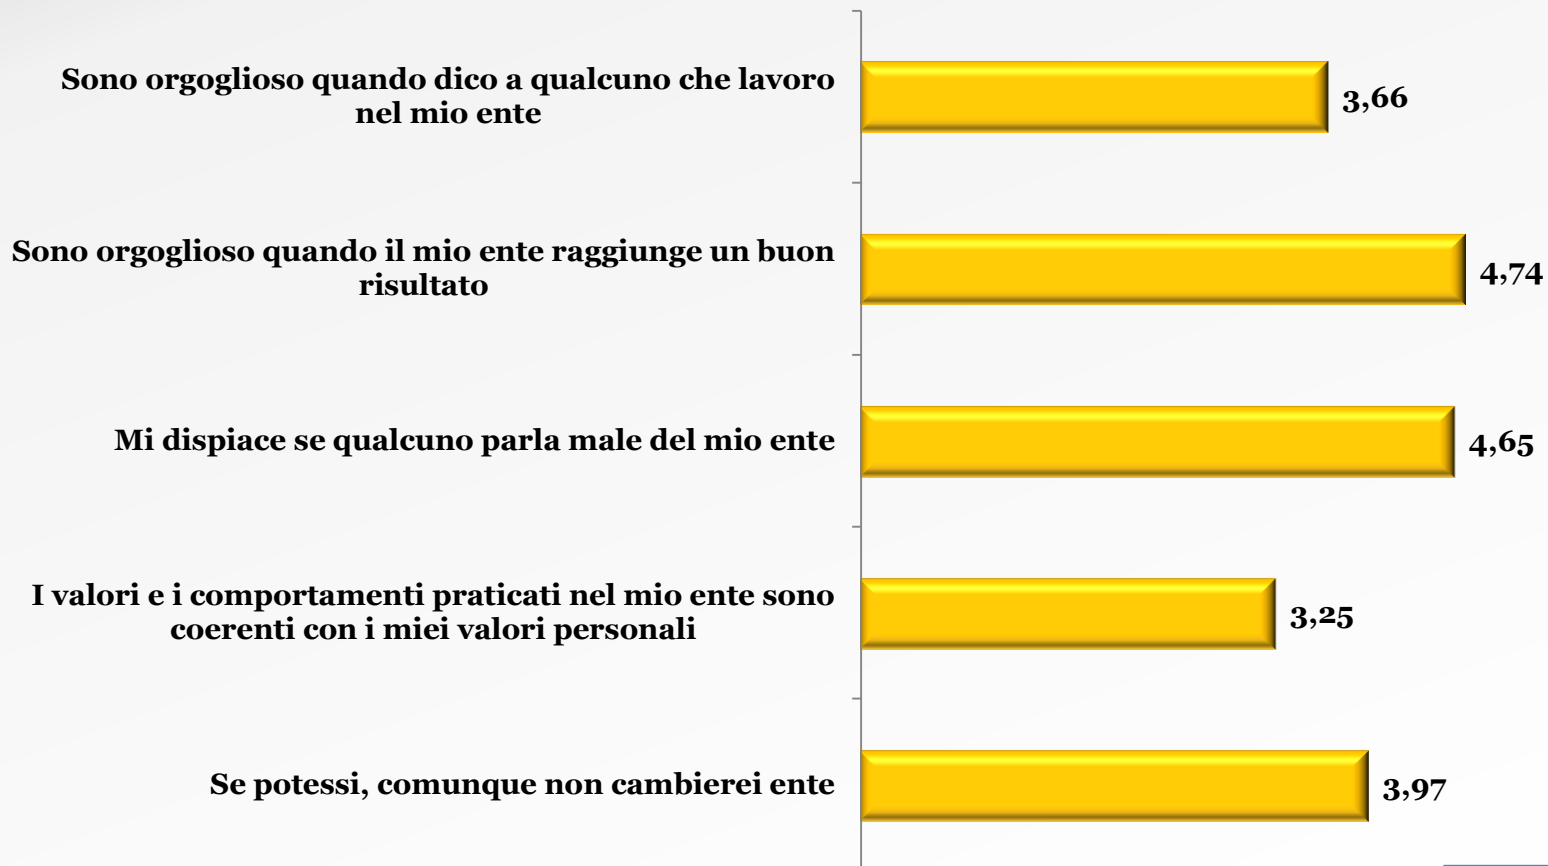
Sono orgoglioso quando dico a qualcuno che lavoro nel mio ente
3,66

Sono orgoglioso quando il mio ente raggiunge un buon risultato
4,74

Mi dispiace se qualcuno parla male del mio ente
4,65

I valori e i comportamenti praticati nel mio ente sono coerenti con i miei valori personali
3,25

Se potessi, comunque non cambierei ente
3,97